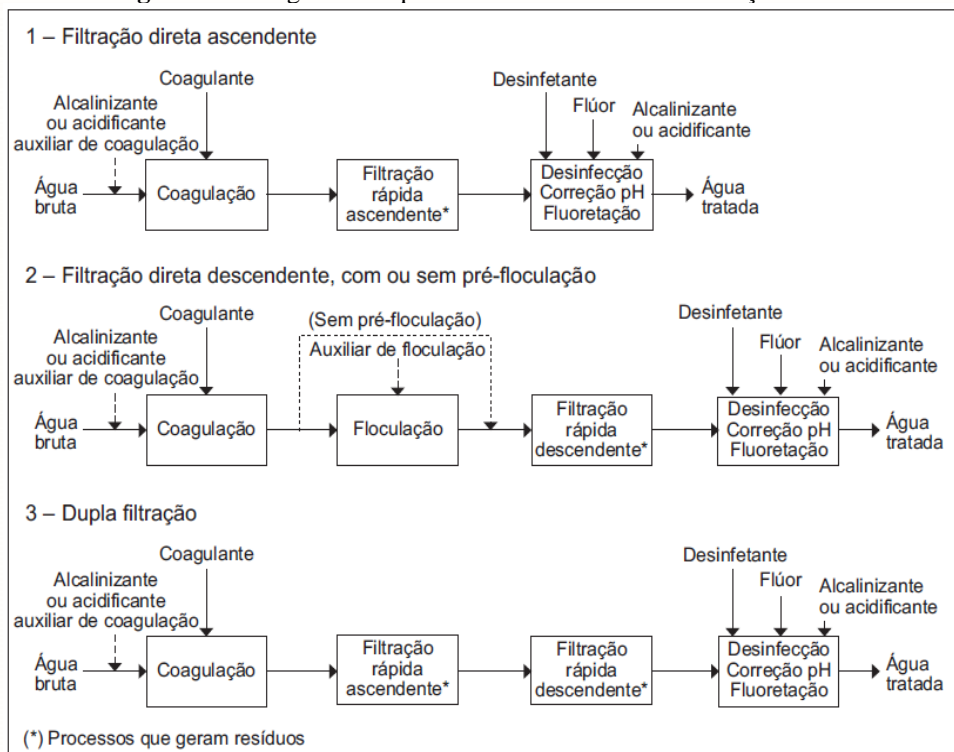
1 – Filtração direta ascendente

Coagulante

Alcalinizante ou acidificante auxiliar de coagulação

Água bruta

Coagulação

Filtração rápida ascendente*

Desinfetante

Flúor

Alcalinizante ou acidificante

Desinfecção Correção pH Fluoretação

Água tratada

2 – Filtração direta descendente, com ou sem pré-floculação

Coagulante

Alcalinizante ou acidificante auxiliar de coagulação

Água bruta

Coagulação

(Sem pré-floculação)

Auxiliar de floculação

Floculação

Filtração rápida descendente*

Desinfetante

Flúor

Alcalinizante ou acidificante

Desinfecção Correção pH Fluoretação

Água tratada

3 – Dupla filtração

Coagulante

Alcalinizante ou acidificante auxiliar de coagulação

Água bruta

Coagulação

Filtração rápida ascendente*

Filtração rápida descendente*

Desinfetante

Flúor

Alcalinizante ou acidificante

Desinfecção Correção pH Fluoretação

Água tratada

(*) Processos que geram resíduos